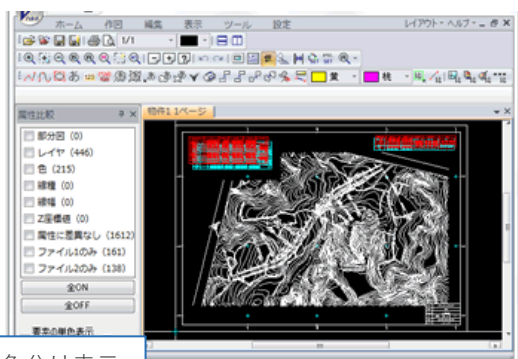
ホーム 作図 編集 表示 ツール 設定 レイアウト・ヘルプ・_ ⊡ X

1/1

黄 桃

属性比較
部分図 (0)
レイヤ (446)
色 (215)
線種 (0)
線幅 (0)
Z座標値 (0)
属性に差異なし (1612)
ファイル1のみ (161)
ファイル2のみ (138)
全ON
全OFF
要素の単色表示

物件1 1ページ

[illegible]分け表示